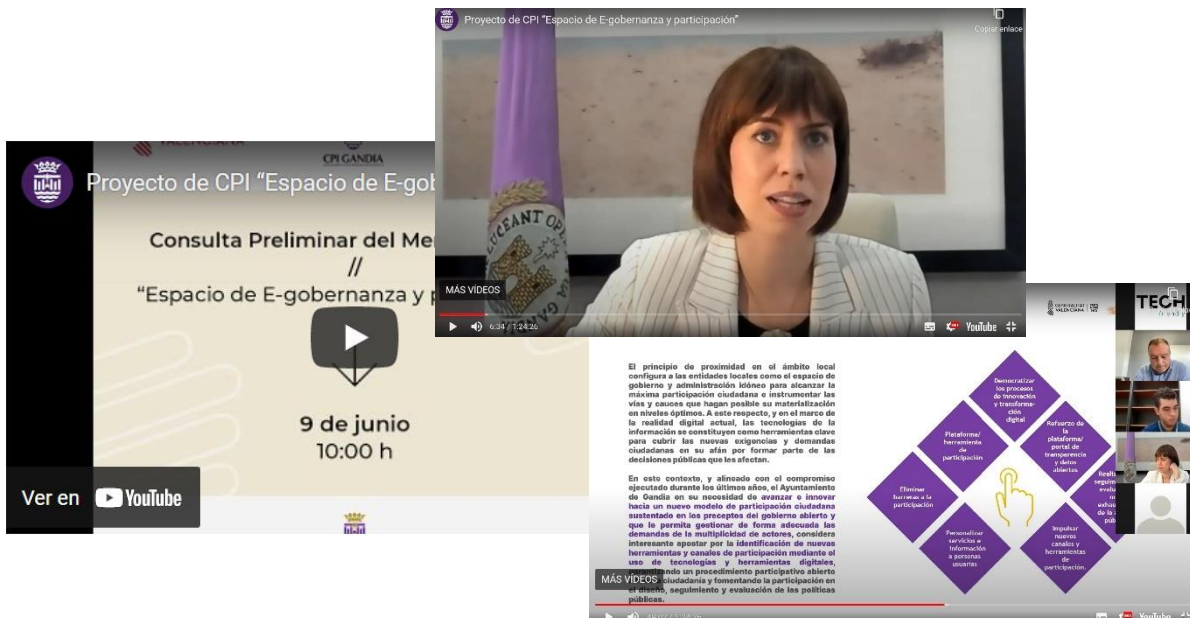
VALENCIANA

CPI GANDIA

Proyecto de CPI "Espacio de E-gob

Consulta Preliminar del Me

//

"Espacio de E-gobernanza y p

9 de junio

10:00 h

Ver en YouTube

Proyecto de CPI "Espacio de E-gobernanza y participación"

Copiar enlace

MÁS VÍDEOS

6:34 / 1:24:26

YouTube

GENERALITAT VALENCIANA

TECH

El principio de proximidad en el ámbito local configura a las entidades locales como el espacio de gobierno y administración idóneo para alcanzar la máxima participación ciudadana e instrumentar las vías y cauces que hagan posible su materialización en niveles óptimos. A este respecto, y en el marco de la realidad digital actual, las tecnologías de la información se constituyen como herramientas clave para cubrir las nuevas exigencias y demandas ciudadanas en su afán por formar parte de las decisiones públicas que les afectan.

En este contexto, y alineado con el compromiso ejecutado durante los últimos años, el Ayuntamiento de Gandia en su necesidad de avanzar e innovar hacia un nuevo modelo de participación ciudadana sustentado en los preceptos del gobierno abierto y que le permita gestionar de forma adecuada las demandas de la multiplicidad de actores, considera interesante apostar por la identificación de nuevas herramientas y canales de participación mediante el uso de tecnologías y herramientas digitales, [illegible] un procedimiento participativo abierto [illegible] ciudadanía y fomentando la participación en el diseño, seguimiento y evaluación de las políticas públicas.

Democratizar los procesos de innovación y transformación digital

Plataforma/ herramienta de participación

Refuerzo de la plataforma/ portal de transparencia y datos abiertos

Eliminar barreras a la participación

Realiz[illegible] seguim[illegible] evalu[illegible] exhau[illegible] de la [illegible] públ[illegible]

Personalizar servicios e información a personas usuarias

Impulsar nuevos canales y herramientas de participación.

MÁS VÍDEOS

YouTube